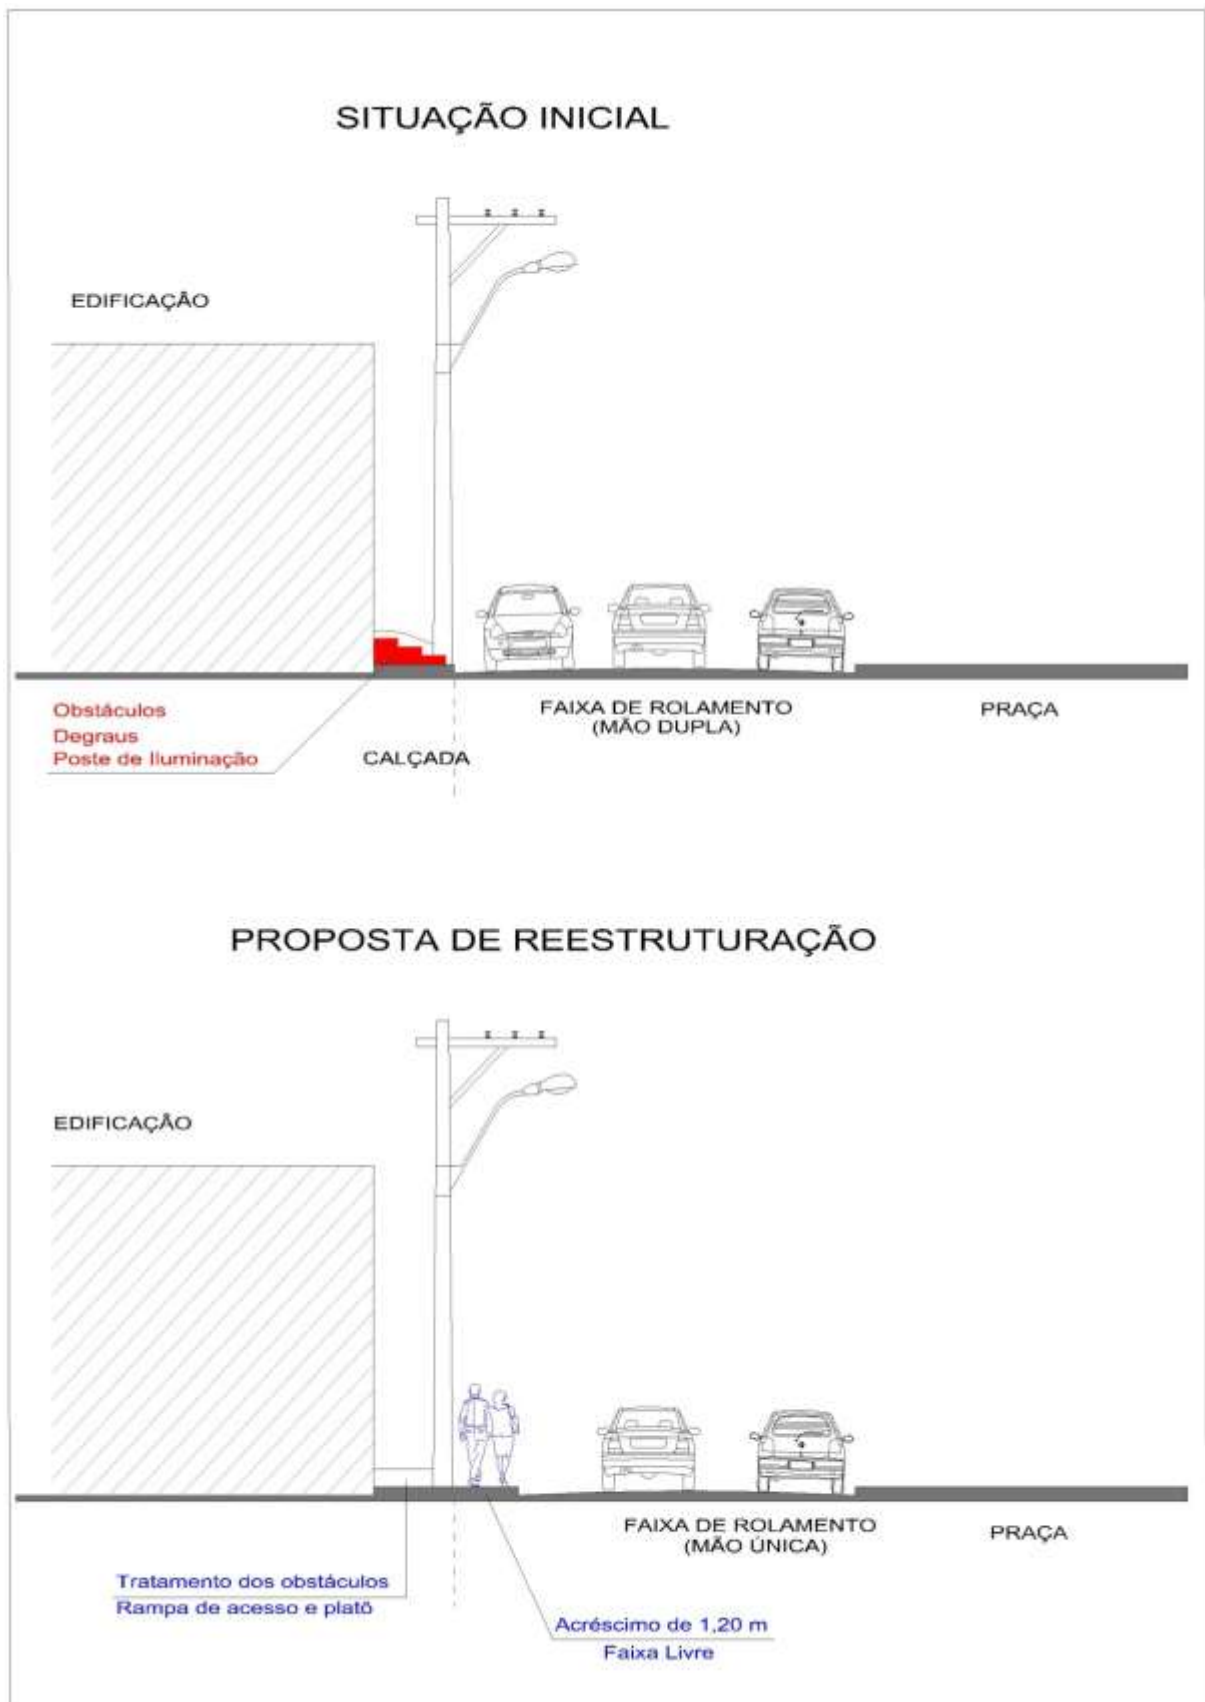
SITUAÇÃO INICIAL

EDIFICAÇÃO

Obstáculos
Degraus
Poste de Iluminação

CALÇADA

FAIXA DE ROLAMENTO
(MÃO DUPLA)

PRAÇA

PROPOSTA DE REESTRUTURAÇÃO

EDIFICAÇÃO

FAIXA DE ROLAMENTO
(MÃO ÚNICA)

PRAÇA

Tratamento dos obstáculos
Rampa de acesso e platô

Acréscimo de 1,20 m
Faixa Livre